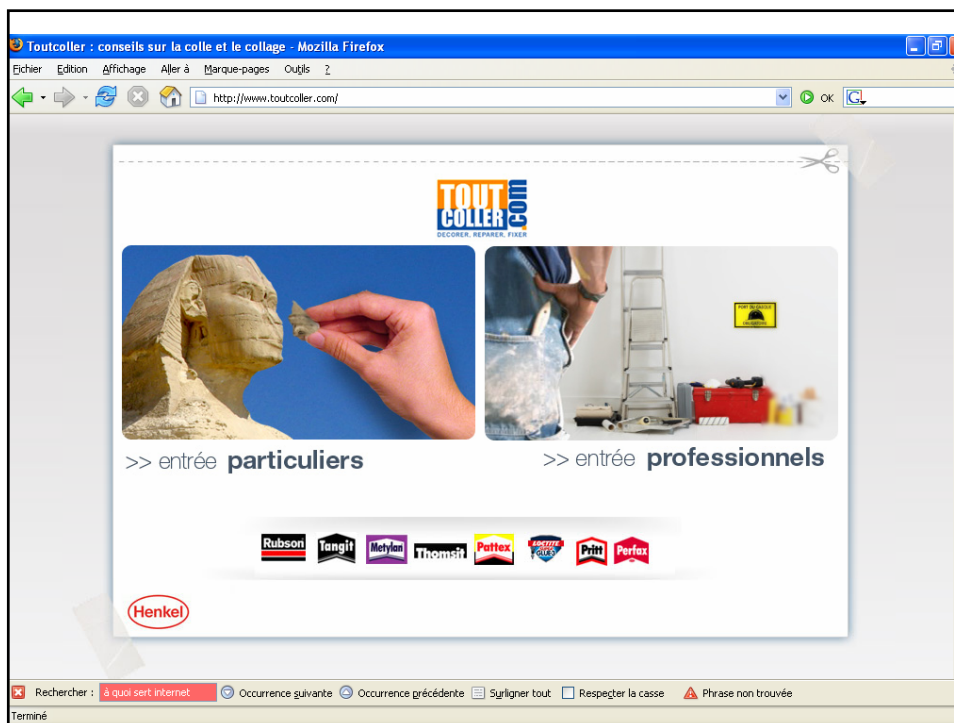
Toutcoller : conseils sur la colle et le collage - Mozilla Firefox

Fichier Edition Affichage Aller à Marque-pages Outils ?

http://www.toutcoller.com/

OK

TOUT COLLER .com
DECORER, REPARER, FIXER

PORT DU CASQUE OBLIGATOIRE

>> entrée particuliers

>> entrée professionnels

Rubson Tangit Metylan Thomsit Pattex Loctite Pritt Perfax

Henkel

Rechercher : à quoi sert internet Occurrence suivante Occurrence précédente Surligner tout Respecter la casse Phrase non trouvée

Terminé